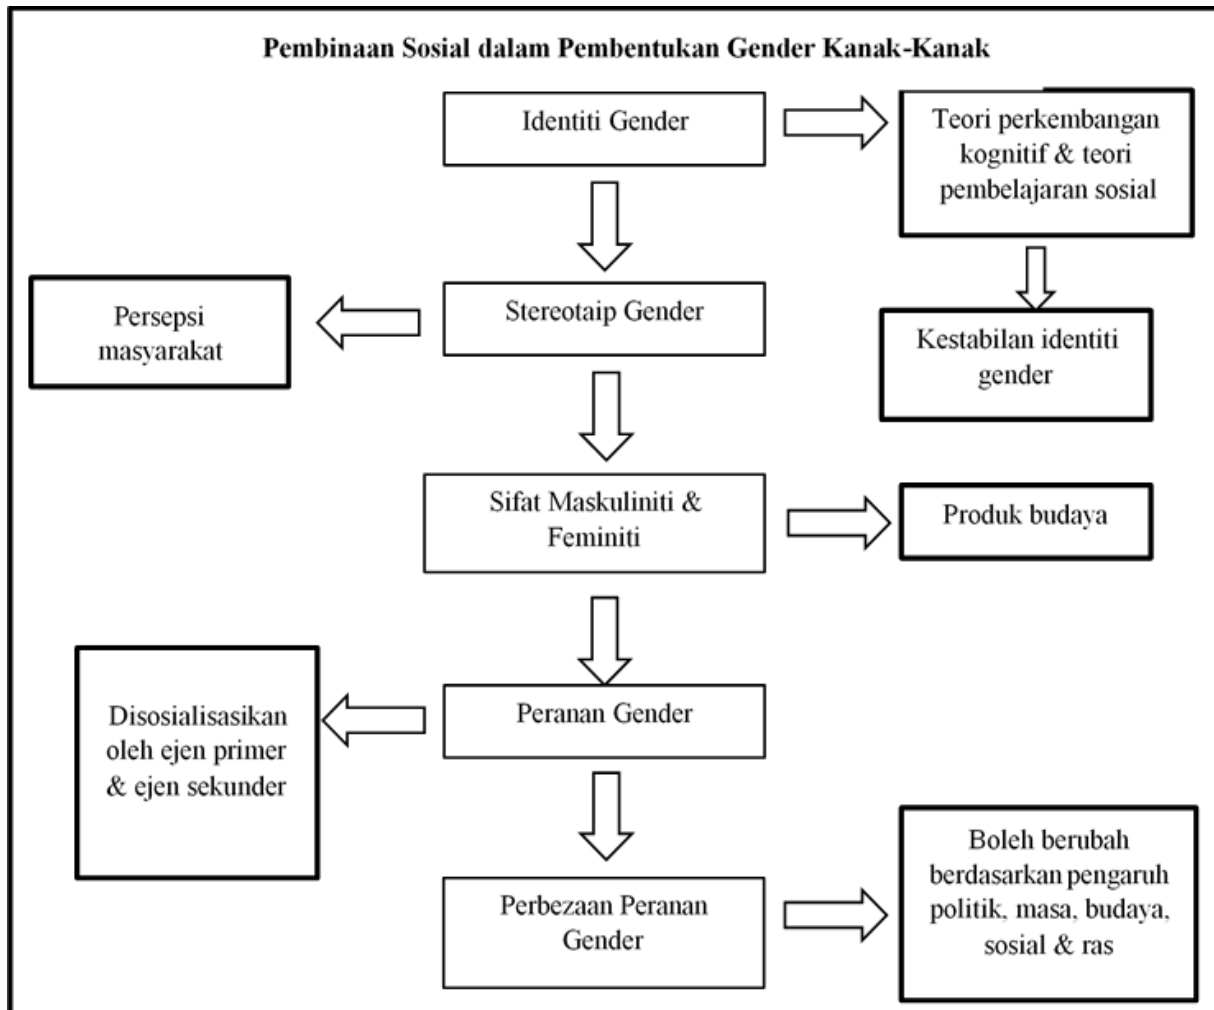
Pembinaan Sosial dalam Pembentukan Gender Kanak-Kanak

Identiti Gender

Teori perkembangan kognitif & teori pembelajaran sosial

Kestabilan identiti gender

Persepsi masyarakat

Stereotaip Gender

Sifat Maskuliniti & Feminiti

Produk budaya

Disosialisasikan oleh ejen primer & ejen sekunder

Peranan Gender

Perbezaan Peranan Gender

Boleh berubah berdasarkan pengaruh politik, masa, budaya, sosial & ras